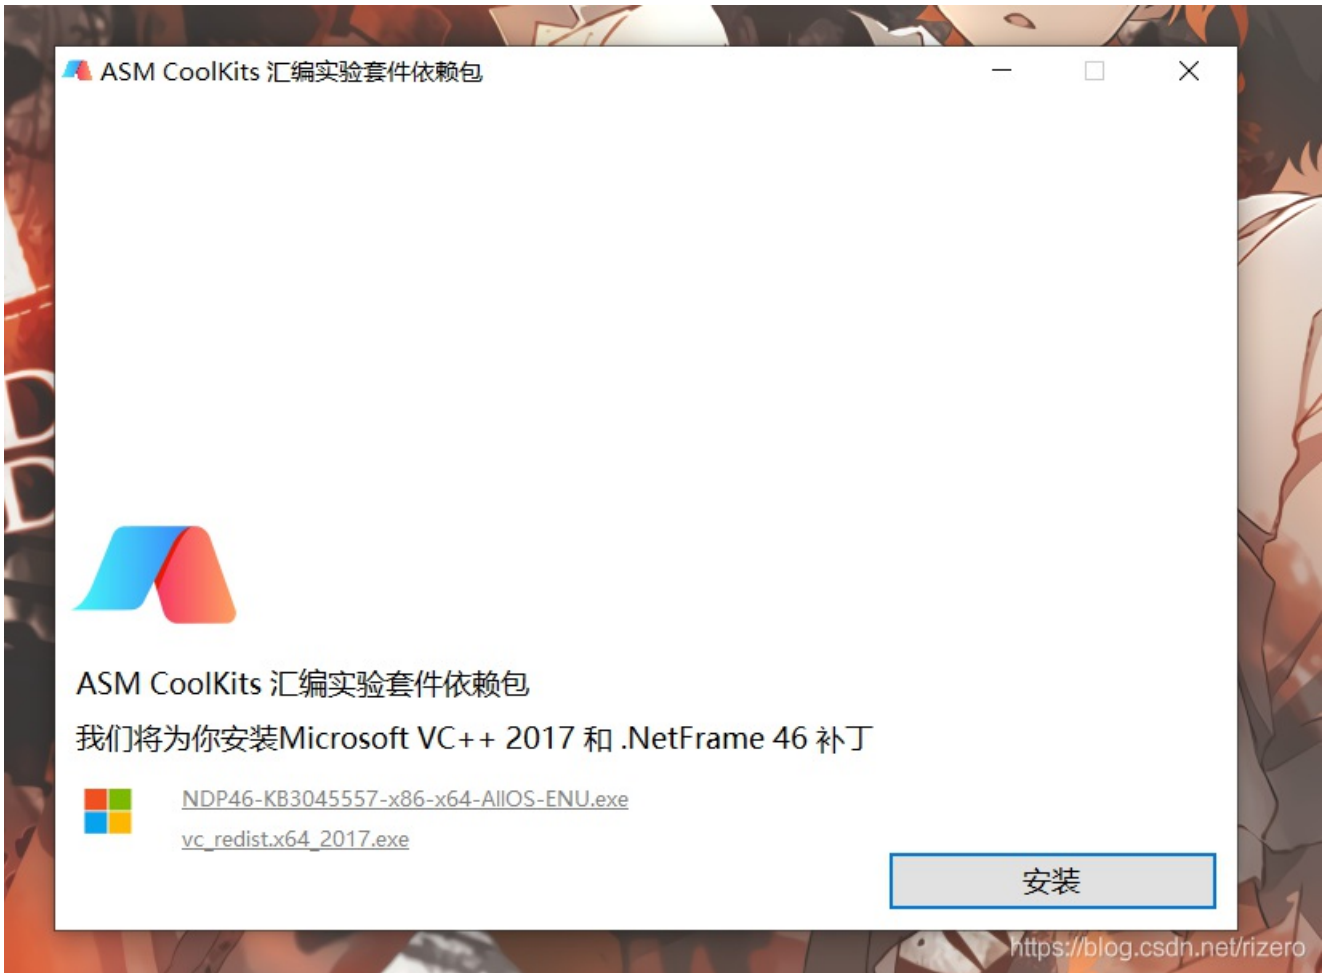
ASM CoolKits 汇编实验套件依赖包

ASM CoolKits 汇编实验套件依赖包

我们将为你安装Microsoft VC++ 2017 和 .NetFrame 46 补丁

NDP46-KB3045557-x86-x64-AllOS-ENU.exe

vc_redist.x64_2017.exe

安装

https://blog.csdn.net/rizero